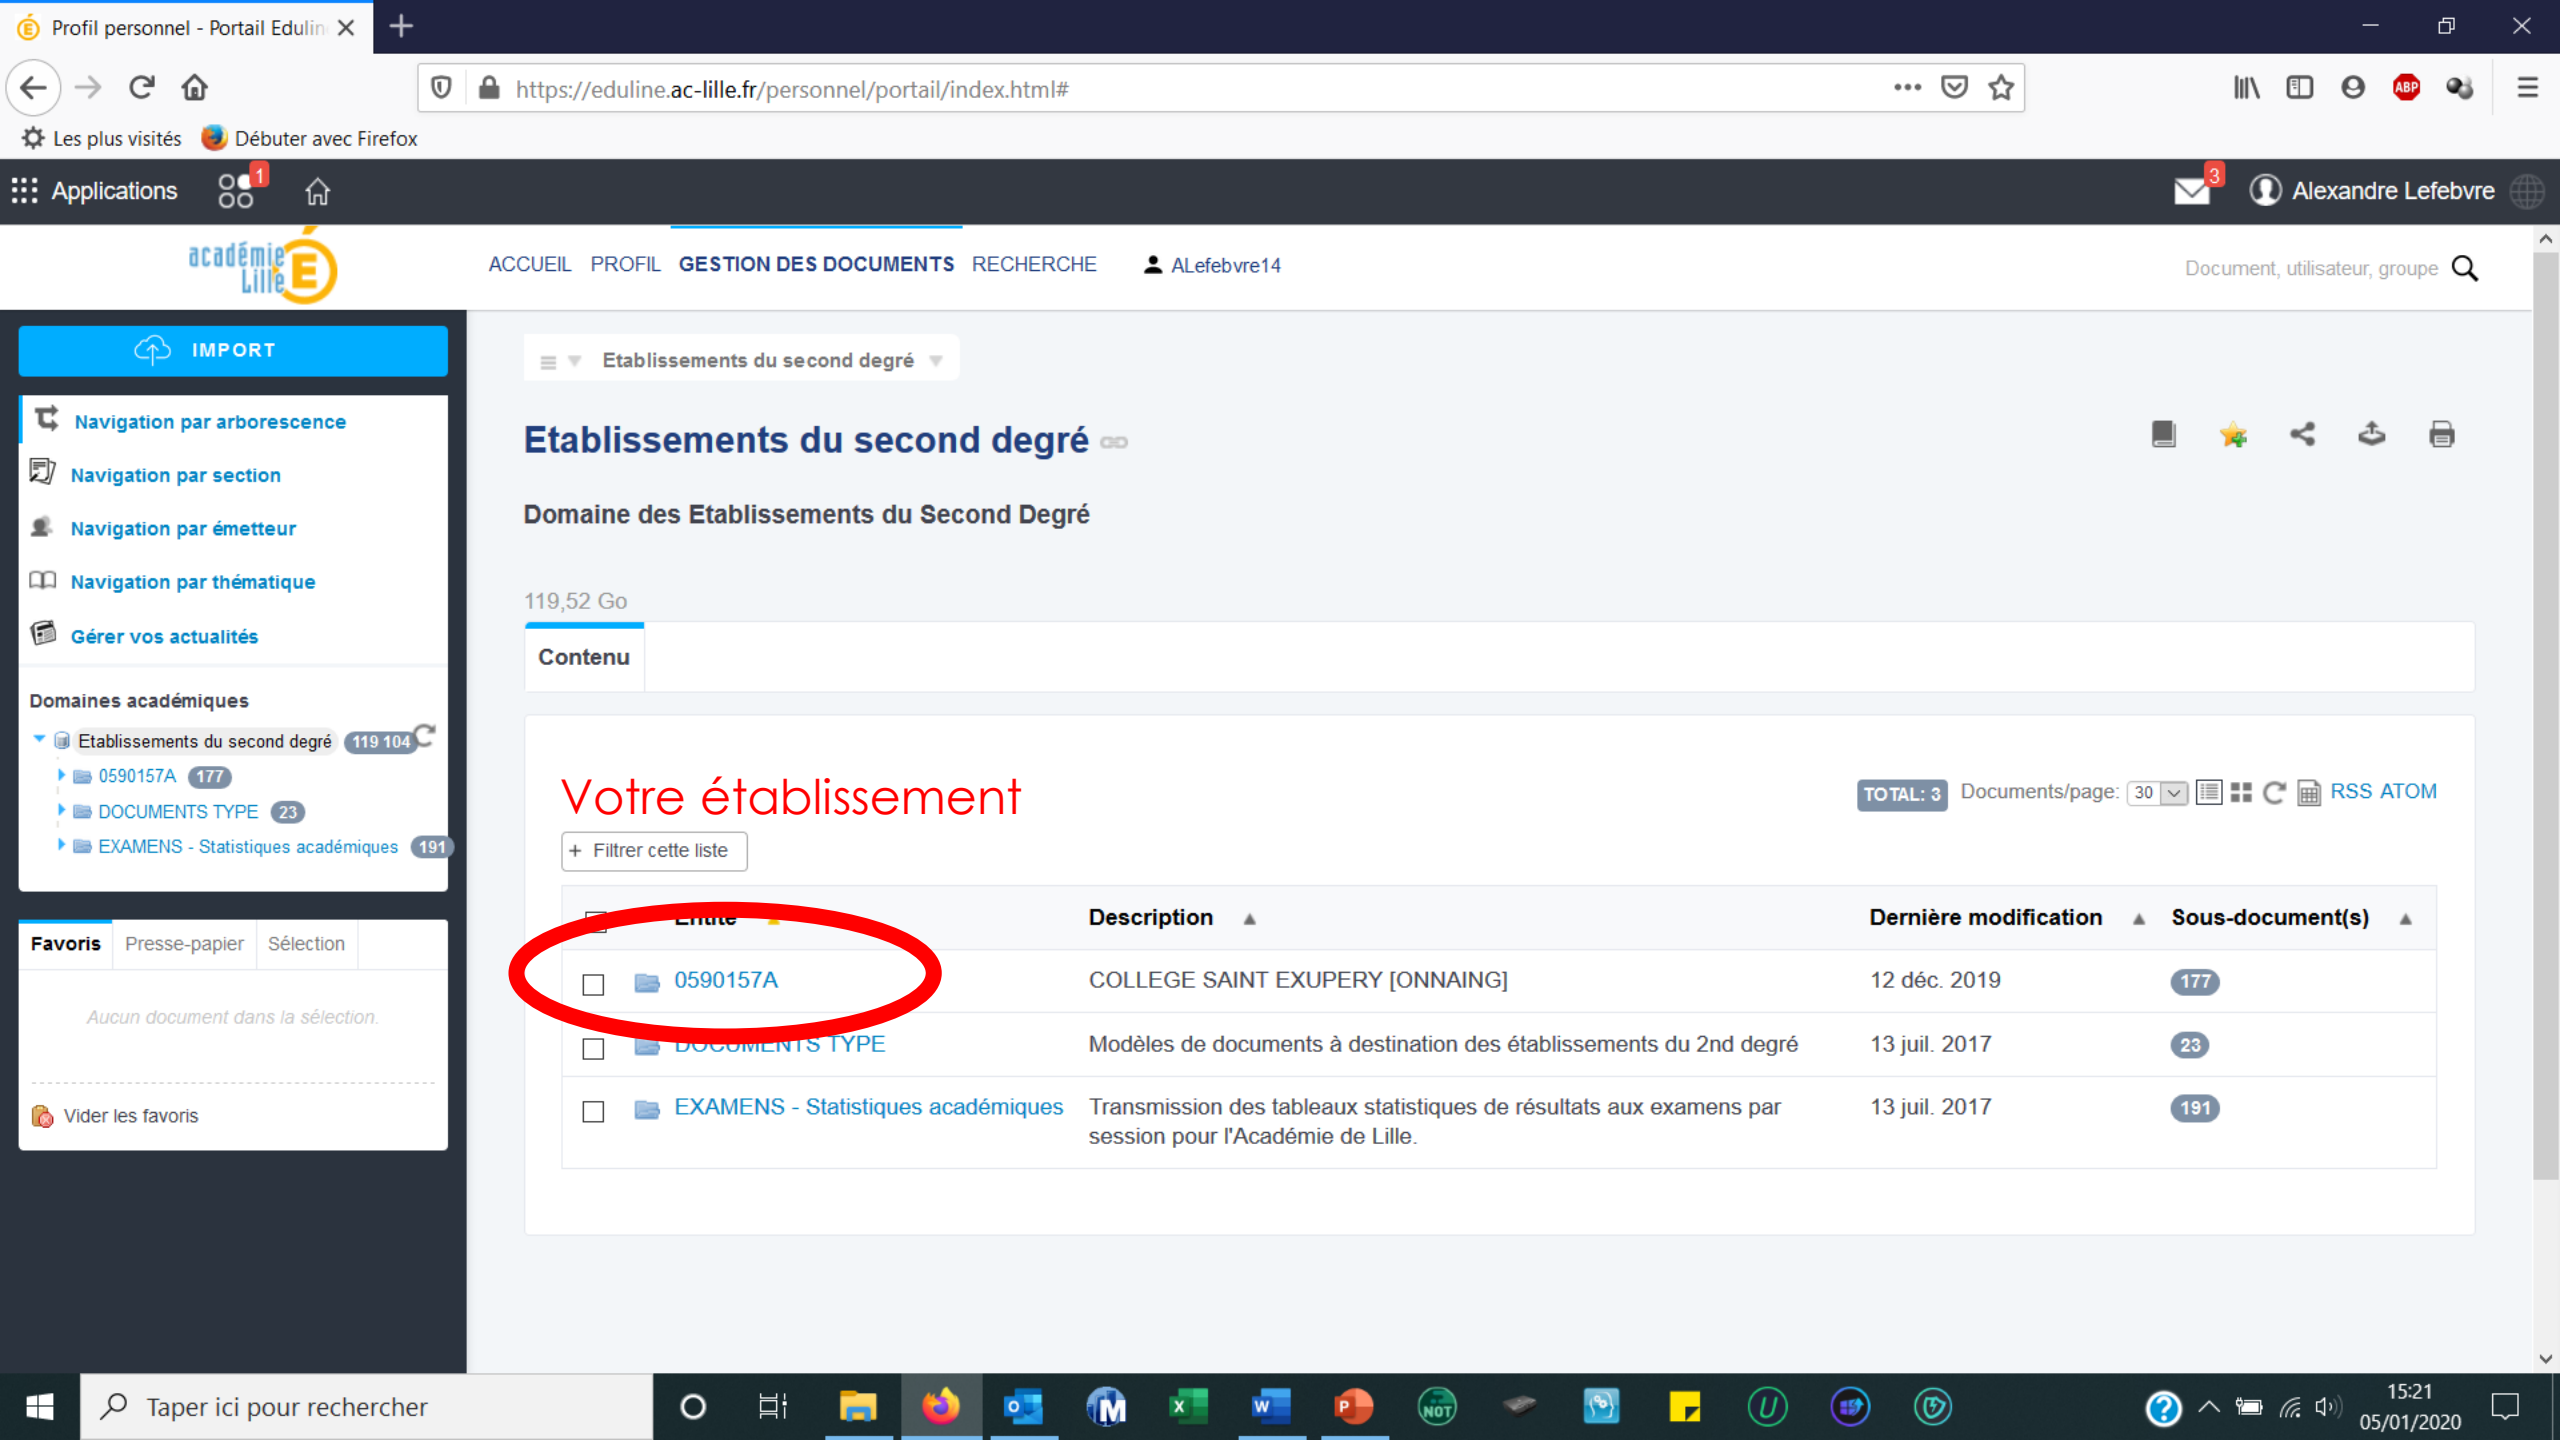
Profil personnel - Portail Edulin

https://eduline.ac-lille.fr/personnel/portail/index.html#

Les plus visités   Débuter avec Firefox

Applications   1   3   Alexandre Lefebvre

académie Lille

ACCUEIL   PROFIL   GESTION DES DOCUMENTS   RECHERCHE   ALefebvre14

Document, utilisateur, groupe

IMPORT

Navigation par arborescence
Navigation par section
Navigation par émetteur
Navigation par thématique
Gérer vos actualités

Domaines académiques

Etablissements du second degré 119 104
0590157A 177
DOCUMENTS TYPE 23
EXAMENS - Statistiques académiques 191

Favoris   Presse-papier   Sélection

Aucun document dans la sélection.

Vider les favoris

Etablissements du second degré

Etablissements du second degré

Domaine des Etablissements du Second Degré

119,52 Go

Contenu

Votre établissement

TOTAL: 3   Documents/page: 30   RSS ATOM

+ Filtrer cette liste

| Entité | Description | Dernière modification | Sous-document(s) |
|---|---|---|---|
| 0590157A | COLLEGE SAINT EXUPERY [ONNAING] | 12 déc. 2019 | 177 |
| DOCUMENTS TYPE | Modèles de documents à destination des établissements du 2nd degré | 13 juil. 2017 | 23 |
| EXAMENS - Statistiques académiques | Transmission des tableaux statistiques de résultats aux examens par session pour l'Académie de Lille. | 13 juil. 2017 | 191 |

Taper ici pour rechercher

15:21
05/01/2020